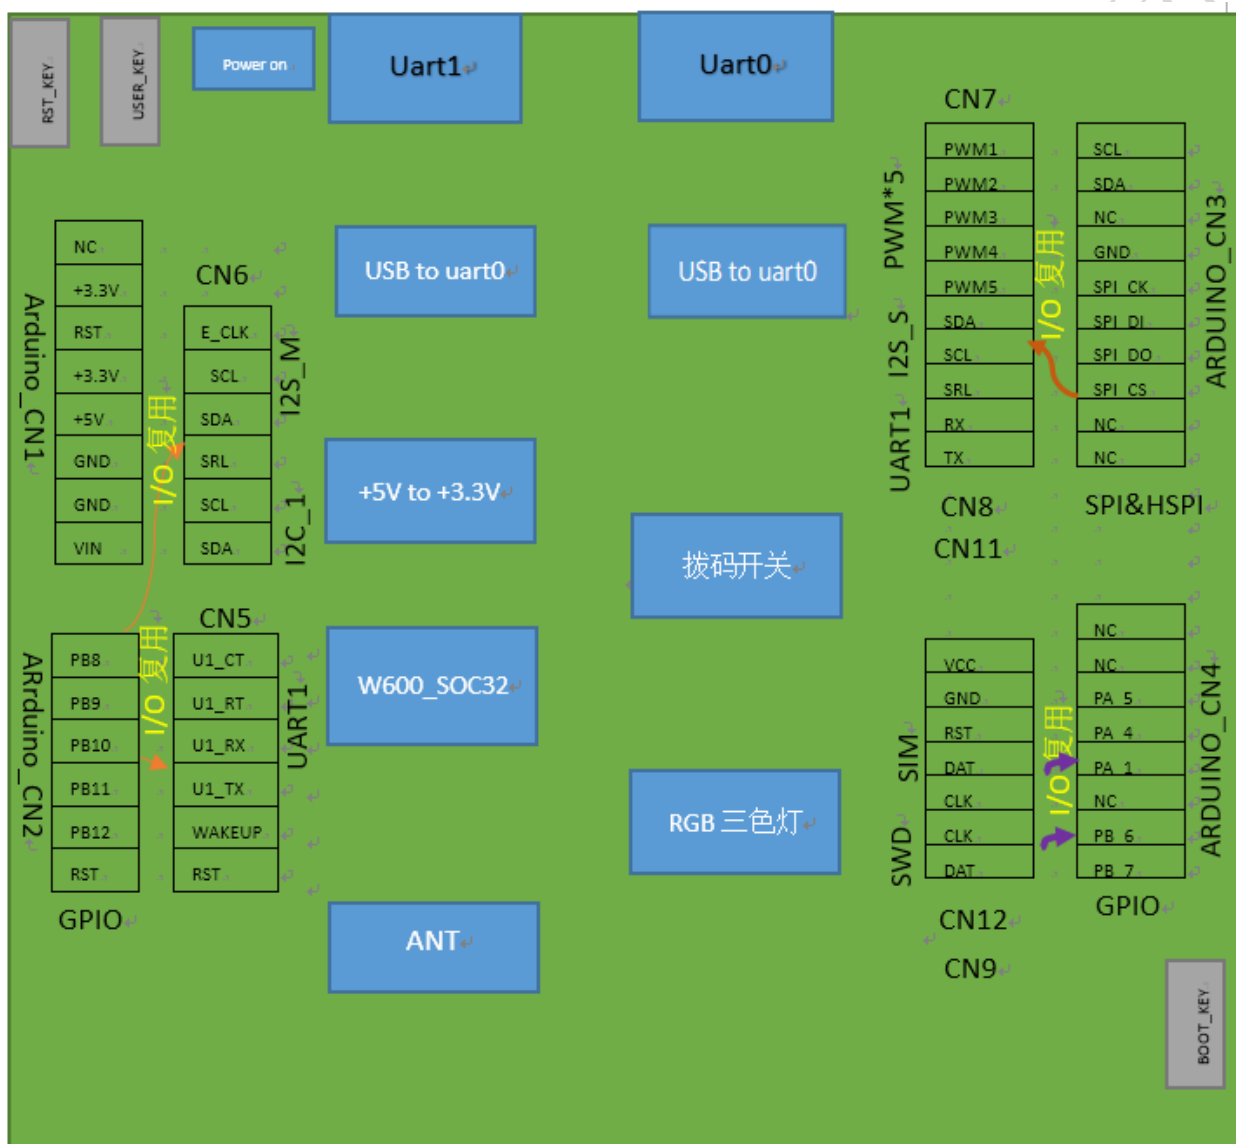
RST_KEY
USER_KEY
Power on
Uart1
Uart0
CN7

| PWM1 |
|---|
| PWM2 |
| PWM3 |
| PWM4 |
| PWM5 |
| SDA |
| SCL |
| SRL |
| RX |
| TX |

| SCL |
|---|
| SDA |
| NC |
| GND |
| SPI_CK |
| SPI_DI |
| SPI_DO |
| SPI_CS |
| NC |
| NC |

PWM*5
I2S_S
UART1
I/O 复用
ARDUINO_CN3
CN8
SPI&HSPI
CN11

Arduino_CN1

| NC |
|---|
| +3.3V |
| RST |
| +3.3V |
| +5V |
| GND |
| GND |
| VIN |

I/O 复用
CN6

| E_CLK |
|---|
| SCL |
| SDA |
| SRL |
| SCL |
| SDA |

I2S_M
I2C_1
USB to uart0
USB to uart0
+5V to +3.3V
拔码开关
CN5
ARrduino_CN2

| PB8 |
|---|
| PB9 |
| PB10 |
| PB11 |
| PB12 |
| RST |

I/O 复用

| U1_CT |
|---|
| U1_RT |
| U1_RX |
| U1_TX |
| WAKEUP |
| RST |

UART1
W600_SOC32
RGB 三色灯
GPIO
ANT
SIM
SWD

| VCC |
|---|
| GND |
| RST |
| DAT |
| CLK |
| CLK |
| DAT |

I/O 复用

| NC |
|---|
| NC |
| PA_5 |
| PA_4 |
| PA_1 |
| NC |
| PB_6 |
| PB_7 |

ARDUINO_CN4
CN12
GPIO
CN9
BOOT_KEY